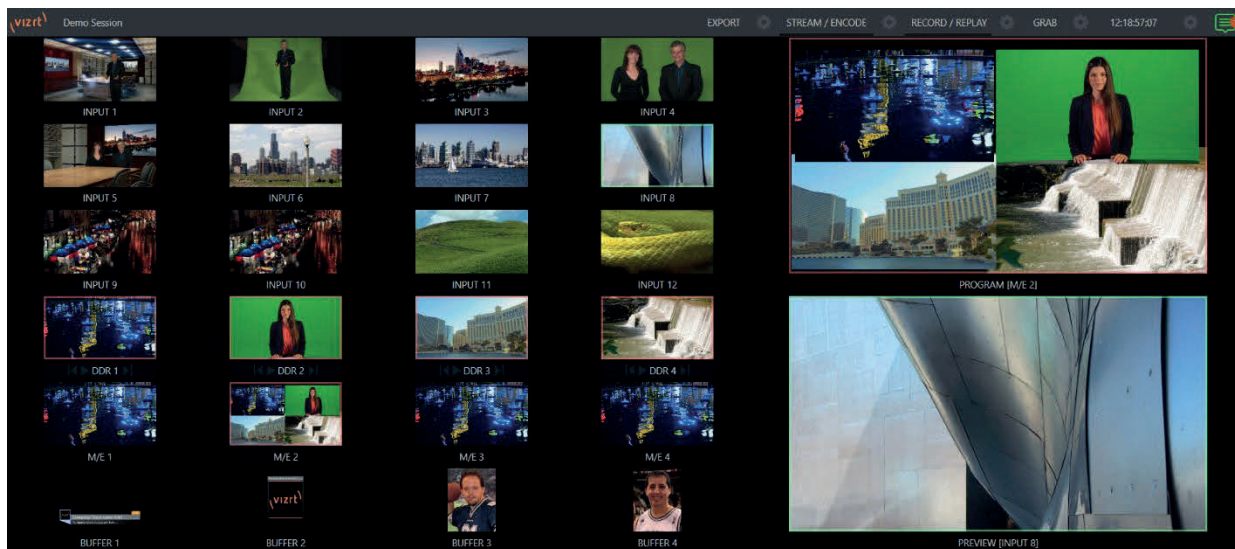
vizrt Demo Session

EXPORT STREAM / ENCODE RECORD / REPLAY GRAB 12:18:57:07

INPUT 1
INPUT 2
INPUT 3
INPUT 4
INPUT 5
INPUT 6
INPUT 7
INPUT 8
INPUT 9
INPUT 10
INPUT 11
INPUT 12
DDR 1
DDR 2
DDR 3
DDR 4
M/E 1
M/E 2
M/E 3
M/E 4
BUFFER 1
vizrt
BUFFER 2
BUFFER 3
BUFFER 4

PROGRAM [M/E 2]

PREVIEW [INPUT 8]